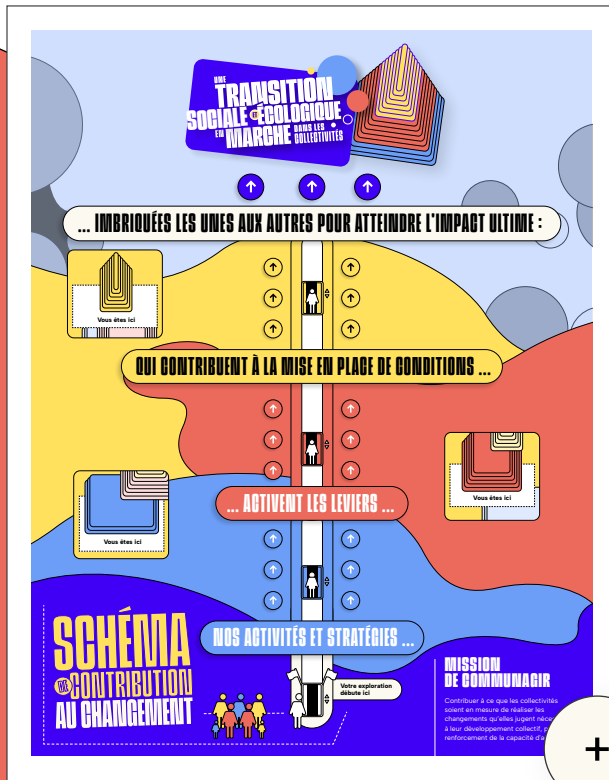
UNE TRANSITION SOCIALE ET ÉCOLOGIQUE EN MARCHE DANS LES COLLECTIVITÉS

... IMBRIQUÉES LES UNES AUX AUTRES POUR ATTEINDRE L'IMPACT ULTIME :

Vous êtes ici

QUI CONTRIBUENT À LA MISE EN PLACE DE CONDITIONS ...

Vous êtes ici

... ACTIVENT LES LEVIERS ...

Vous êtes ici

NOS ACTIVITÉS ET STRATÉGIES ...

SCHÉMA DE CONTRIBUTION AU CHANGEMENT

Votre exploration débute ici

MISSION DE COMMUNAGIR

Contribuer à ce que les collectivités soient en mesure de réaliser les changements qu'elles jugent néce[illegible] à leur développement collectif, p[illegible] renforcement de la capacité d'a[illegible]

+